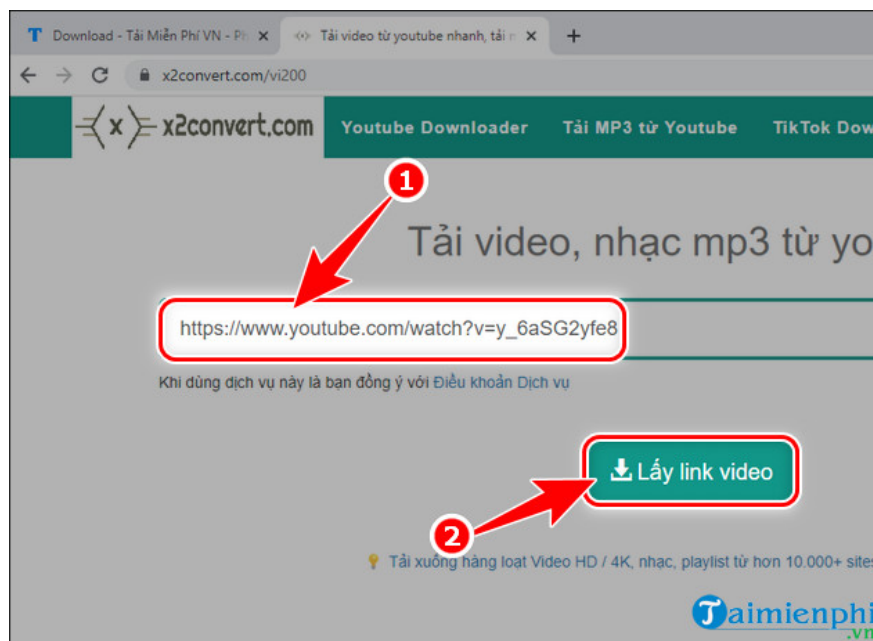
T Download - Tải Miễn Phí VN - Ph ×
Tải video từ youtube nhanh, tải n ×
+

x2convert.com/vi200

x2convert.com
Youtube Downloader
Tải MP3 từ Youtube
TikTok Dow

1

Tải video, nhạc mp3 từ yo

https://www.youtube.com/watch?v=y_6aSG2yfe8

Khi dùng dịch vụ này là bạn đồng ý với Điều khoản Dịch vụ

Lấy link video

2

Tải xuống hàng loạt Video HD / 4K, nhạc, playlist từ hơn 10.000+ sites

Taimienphi.vn